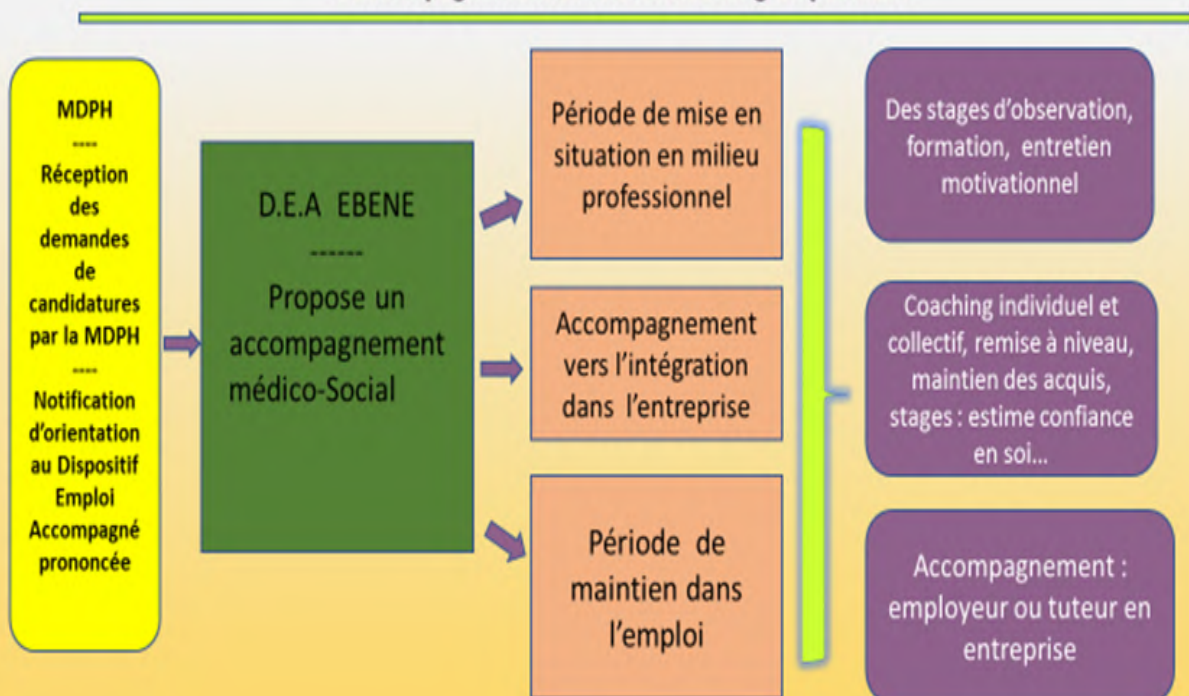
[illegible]

MDPH
-----
Réception des demandes de candidatures par la MDPH
-----
Notification d'orientation au Dispositif Emploi Accompagné prononcée

D.E.A EBENE
-------
Propose un accompagnement médico-Social

Période de mise en situation en milieu professionnel

Accompagnement vers l'intégration dans l'entreprise

Période de maintien dans l'emploi

Des stages d'observation, formation, entretien motivationnel

Coaching individuel et collectif, remise à niveau, maintien des acquis, stages : estime confiance en soi…

Accompagnement : employeur ou tuteur en entreprise